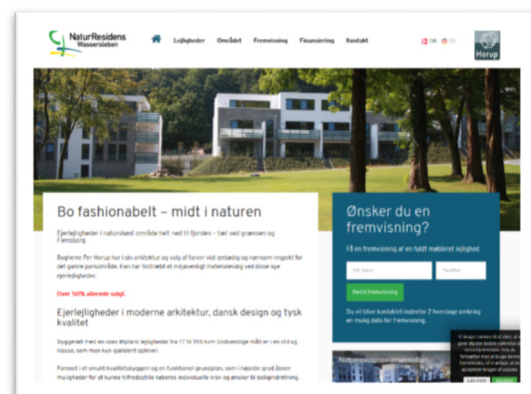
NaturResidens Wassersleben

Lejligheder Området Fremvisning Finansiering Kontakt

DK DE

Horup

Bo fashionabelt – midt i naturen

Ejerlejligheder i naturskønt område helt ned til fjorden – tæt ved grænsen og Flensborg

Bygherre Per Horup har i sin arkitektur og valg af farver vist omtanke og nænsom respekt for det gamle parkområde. Han har tilstræbt at miljøvenligt materialevalg ved disse nye ejerlejligheder.

Over 50% allerede solgt.

Ejerlejligheder i moderne arkitektur, dansk design og tysk kvalitet

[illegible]

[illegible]

Ønsker du en fremvisning?

Få en fremvisning af en fuldt møbleret lejlighed

Dit navn

Telefon

Bestil fremvisning

Du vil blive kontaktet indenfor 2 hverdage omkring en mulig dato for fremvisning.

NaturResidens Wassersleben

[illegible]

Læs mere